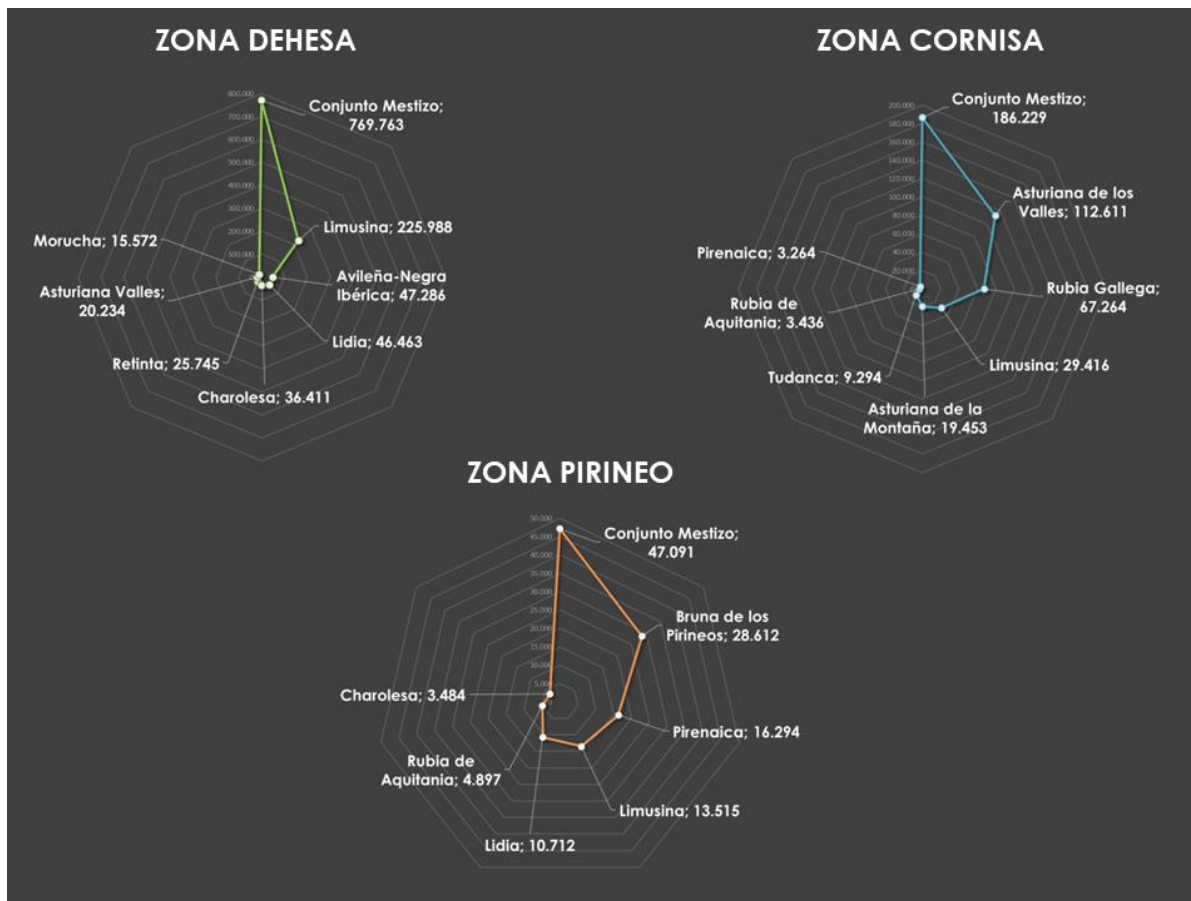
ZONA DEHESA

800.000
700.000
600.000
500.000
400.000
300.000
200.000
100.000

Conjunto Mestizo; 769.763
Limusina; 225.988
Avileña-Negra Ibérica; 47.286
Lidia; 46.463
Charolesa; 36.411
Retinta; 25.745
Asturiana Valles; 20.234
Morucha; 15.572

ZONA CORNISA

200.000
180.000
160.000
140.000
120.000
100.000
80.000
60.000
40.000
20.000

Conjunto Mestizo; 186.229
Asturiana de los Valles; 112.611
Rubia Gallega; 67.264
Limusina; 29.416
Asturiana de la Montaña; 19.453
Tudanca; 9.294
Rubia de Aquitania; 3.436
Pirenaica; 3.264

ZONA PIRINEO

50.000
45.000
40.000
35.000
30.000
25.000
20.000
15.000
10.000
5.000

Conjunto Mestizo; 47.091
Bruna de los Pirineos; 28.612
Pirenaica; 16.294
Limusina; 13.515
Lidia; 10.712
Rubia de Aquitania; 4.897
Charolesa; 3.484